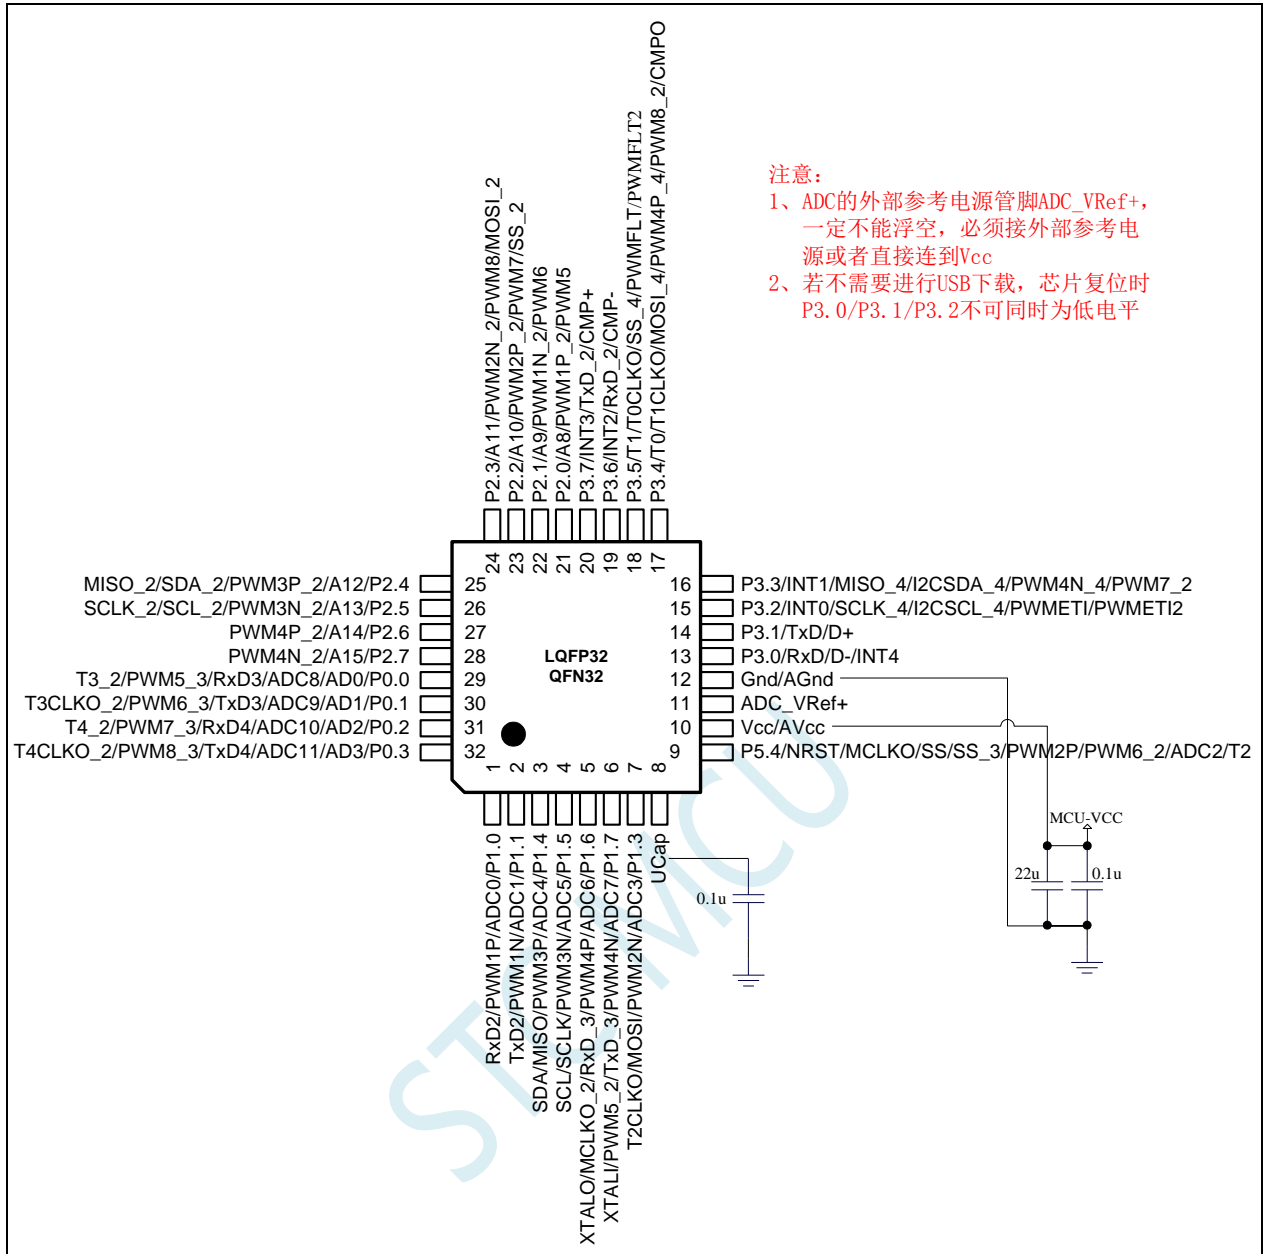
注意：
1、ADC的外部参考电源管脚ADC_VRef+，一定不能浮空，必须接外部参考电源或者直接连到Vcc
2、若不需要进行USB下载，芯片复位时P3.0/P3.1/P3.2不可同时为低电平

P2.3/A11/PWM2N_2/PWM8/MOSI_2
P2.2/A10/PWM2P_2/PWM7/SS_2
P2.1/A9/PWM1N_2/PWM6
P2.0/A8/PWM1P_2/PWM5
P3.7/INT3/TxD_2/CMP+
P3.6/INT2/RxD_2/CMP-
P3.5/T1/T0CLKO/SS_4/PWMFLT/PWMFLT2
P3.4/T0/T1CLKO/MOSI_4/PWM4P_4/PWM8_2/CMPO

24 23 22 21 20 19 18 17

MISO_2/SDA_2/PWM3P_2/A12/P2.4 25
SCLK_2/SCL_2/PWM3N_2/A13/P2.5 26
PWM4P_2/A14/P2.6 27
PWM4N_2/A15/P2.7 28
T3_2/PWM5_3/RxD3/ADC8/AD0/P0.0 29
T3CLKO_2/PWM6_3/TxD3/ADC9/AD1/P0.1 30
T4_2/PWM7_3/RxD4/ADC10/AD2/P0.2 31
T4CLKO_2/PWM8_3/TxD4/ADC11/AD3/P0.3 32

LQFP32
QFN32

16 P3.3/INT1/MISO_4/I2CSDA_4/PWM4N_4/PWM7_2
15 P3.2/INT0/SCLK_4/I2CSCL_4/PWMETI/PWMETI2
14 P3.1/TxD/D+
13 P3.0/RxD/D-/INT4
12 Gnd/AGnd
11 ADC_VRef+
10 Vcc/AVcc
9 P5.4/NRST/MCLKO/SS/SS_3/PWM2P/PWM6_2/ADC2/T2

1 2 3 4 5 6 7 8

RxD2/PWM1P/ADC0/P1.0
TxD2/PWM1N/ADC1/P1.1
SDA/MISO/PWM3P/ADC4/P1.4
SCL/SCLK/PWM3N/ADC5/P1.5
XTALO/MCLKO_2/RxD_3/PWM4P/ADC6/P1.6
XTALI/PWM5_2/TxD_3/PWM4N/ADC7/P1.7
T2CLKO/MOSI/PWM2N/ADC3/P1.3
UCap

0.1u

MCU-VCC
22u
0.1u

STCMCU